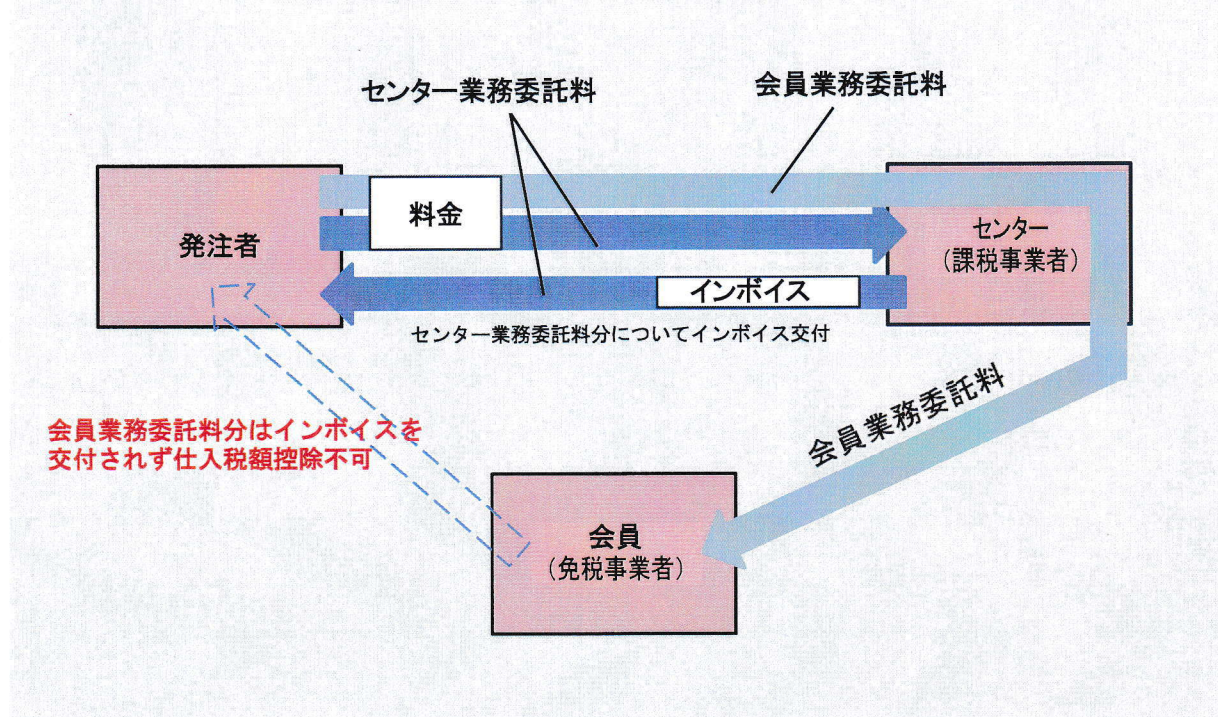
センター業務委託料

会員業務委託料

料金

発注者

センター
（課税事業者）

インボイス

センター業務委託料分についてインボイス交付

会員業務委託料分はインボイスを交付されず仕入税額控除不可

会員業務委託料

会員
（免税事業者）